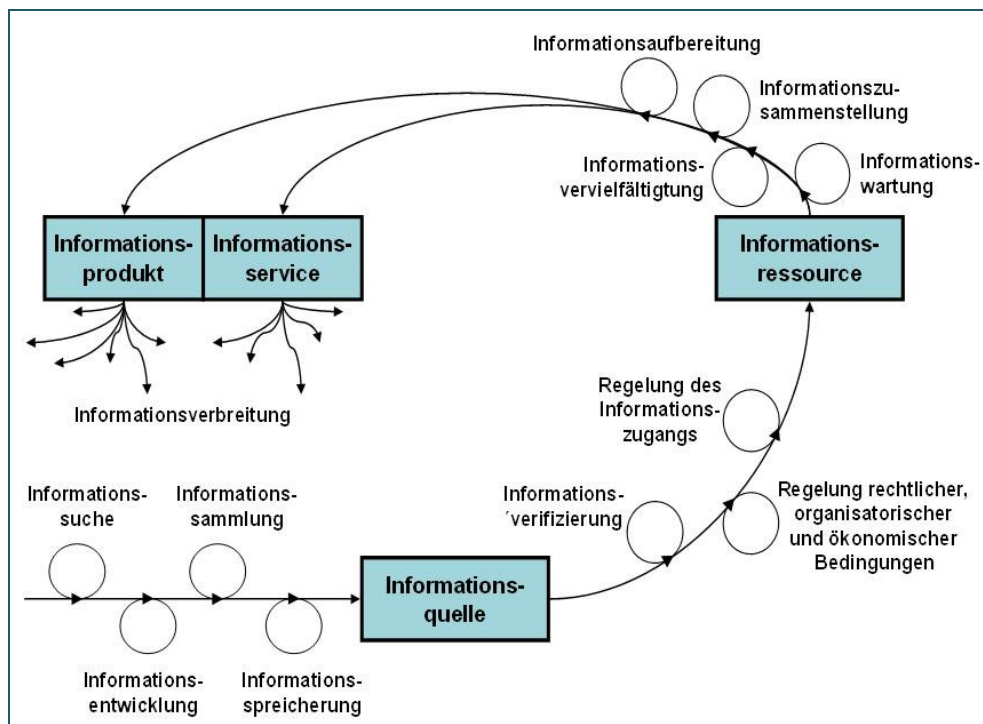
Informationsaufbereitung

Informationszusammenstellung

Informationsvervielfältigung

Informationswartung

Informationsprodukt

Informationsservice

Informationsressource

Informationsverbreitung

Regelung des Informationszugangs

Informations´verifizierung

Regelung rechtlicher, organisatorischer und ökonomischer Bedingungen

Informationssuche

Informationssammlung

Informationsquelle

Informationsentwicklung

Informationsspreicherung